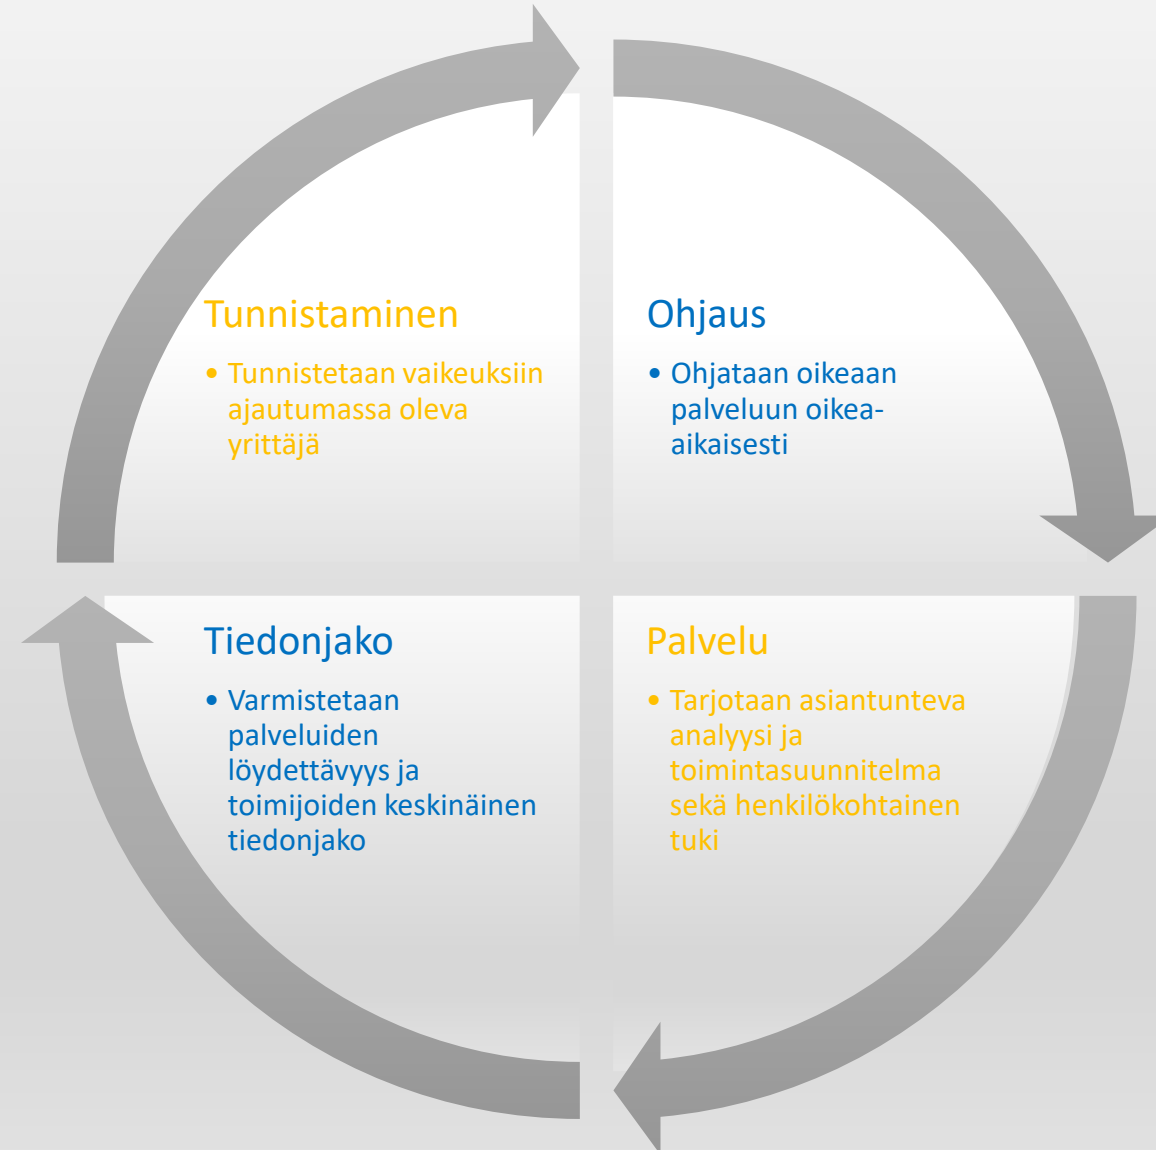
Tunnistaminen

• Tunnistetaan vaikeuksiin ajautumassa oleva yrittäjä

Ohjaus

• Ohjataan oikeaan palveluun oikea-aikaisesti

Tiedonjako

• Varmistetaan palveluiden löydettävyys ja toimijoiden keskinäinen tiedonjako

Palvelu

• Tarjotaan asiantunteva analyysi ja toimintasuunnitelma sekä henkilökohtainen tuki